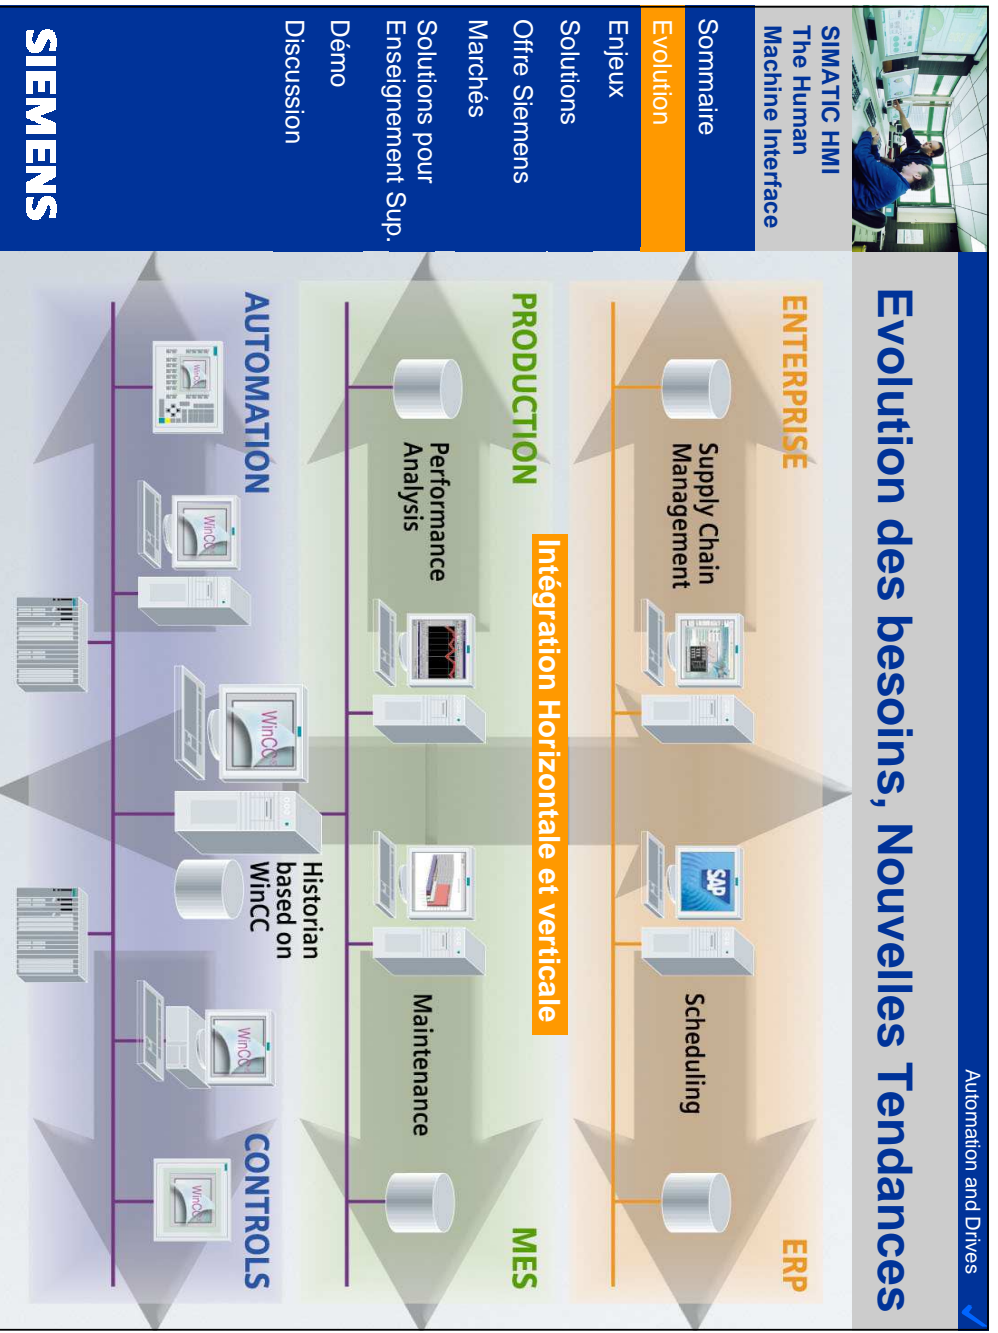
SIMATIC HMI
The Human
Machine Interface

Sommaire
Evolution
Enjeux
Solutions
Offre Siemens
Marchés
Solutions pour Enseignement Sup.
Démo
Discussion

SIEMENS

Automation and Drives

Evolution des besoins, Nouvelles Tendances

ENTERPRISE
ERP
Supply Chain Management
Scheduling

Intégration Horizontale et verticale

PRODUCTION
MES
Performance Analysis
Maintenance

AUTOMATION
CONTROLS
Historian based on WinCC
WinCC
WinCC
WinCC
WinCC
WinCC
SAP